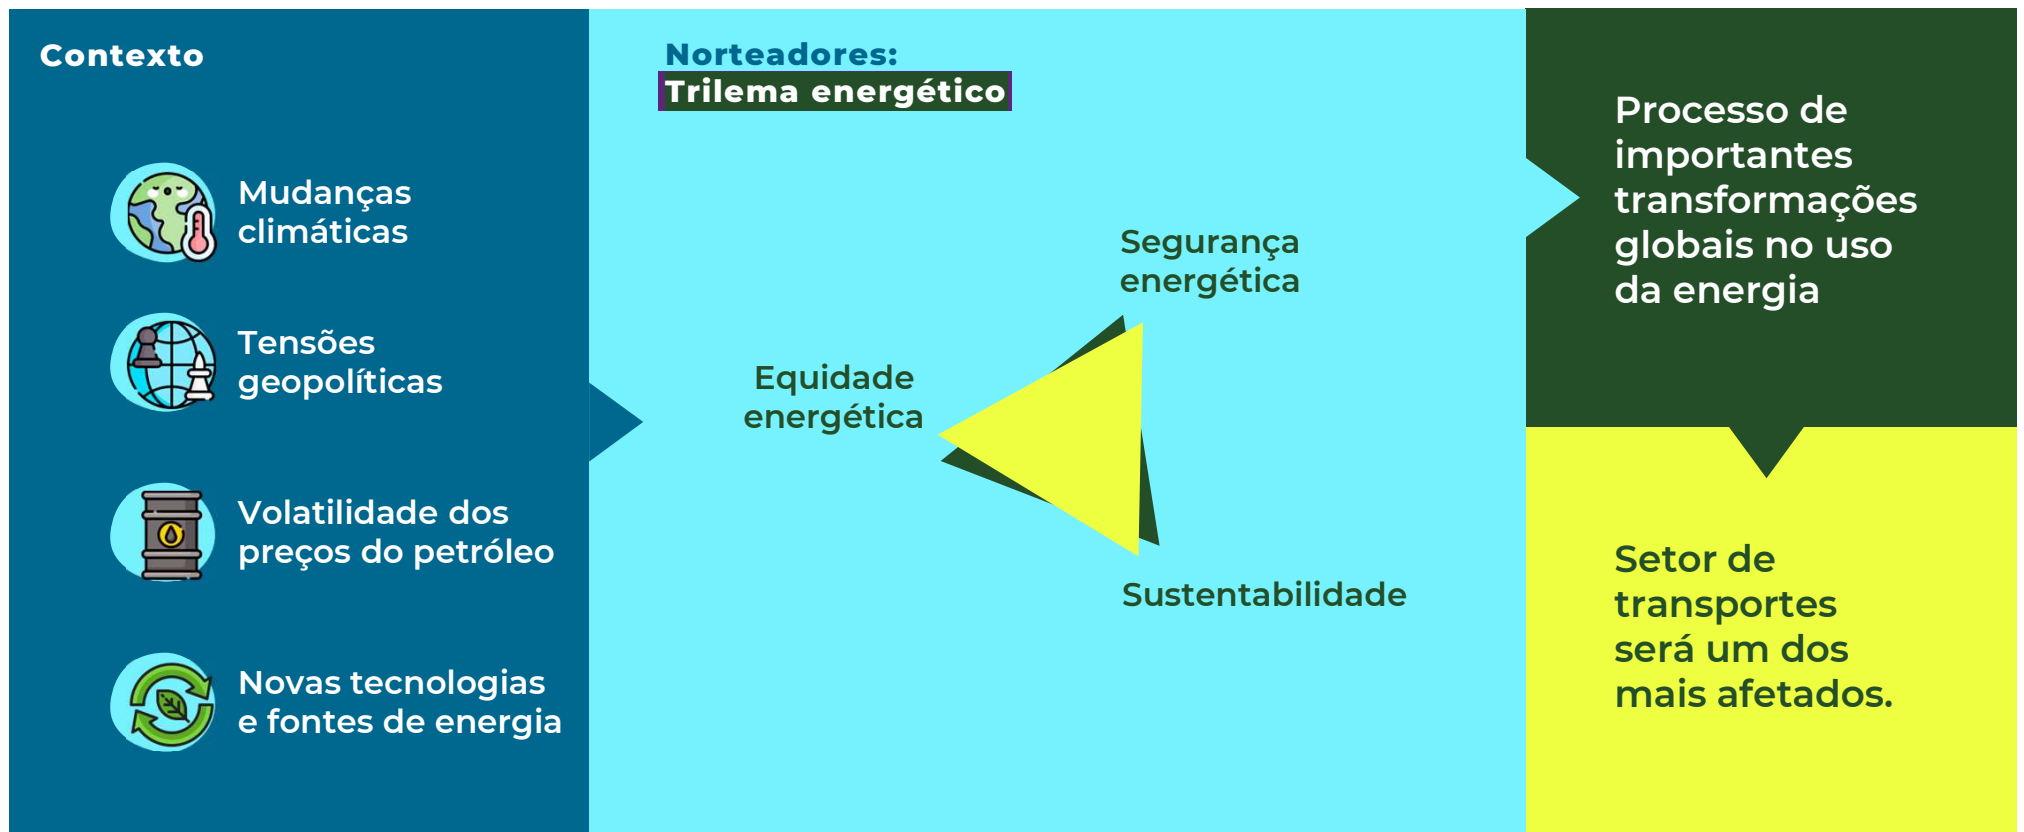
Contexto

Mudanças climáticas

Tensões geopolíticas

Volatilidade dos preços do petróleo

Novas tecnologias e fontes de energia

Norteadores:
Trilema energético

Segurança energética

Equidade energética

Sustentabilidade

Processo de importantes transformações globais no uso da energia

Setor de transportes será um dos mais afetados.